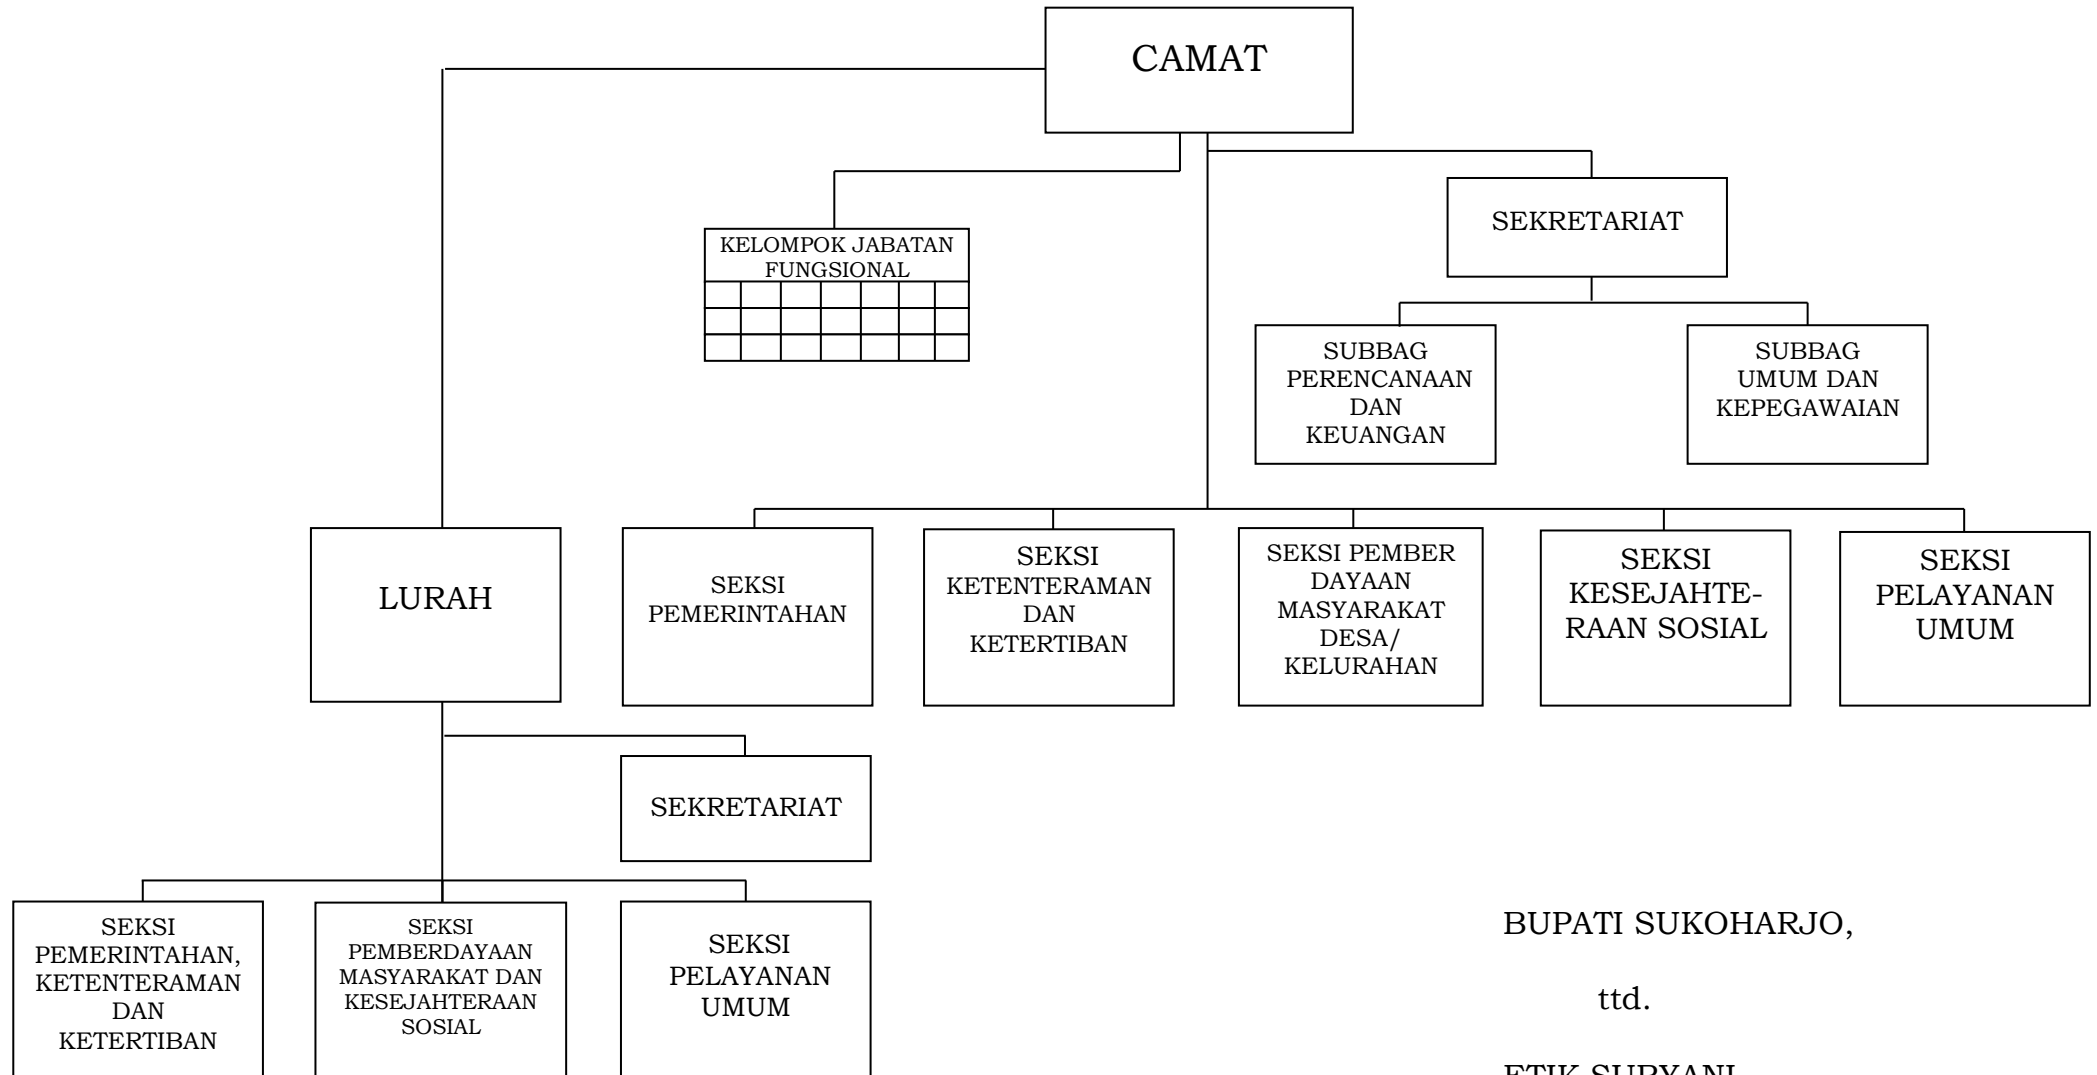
CAMAT

KELOMPOK JABATAN FUNGSIONAL

SEKRETARIAT

SUBBAG PERENCANAAN DAN KEUANGAN

SUBBAG UMUM DAN KEPEGAWAIAN

LURAH

SEKSI PEMERINTAHAN

SEKSI KETENTERAMAN DAN KETERTIBAN

SEKSI PEMBER DAYAAN MASYARAKAT DESA/ KELURAHAN

SEKSI KESEJAHTE-RAAN SOSIAL

SEKSI PELAYANAN UMUM

SEKRETARIAT

SEKSI PEMERINTAHAN, KETENTERAMAN DAN KETERTIBAN

SEKSI PEMBERDAYAAN MASYARAKAT DAN KESEJAHTERAAN SOSIAL

SEKSI PELAYANAN UMUM

BUPATI SUKOHARJO,

ttd.

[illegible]